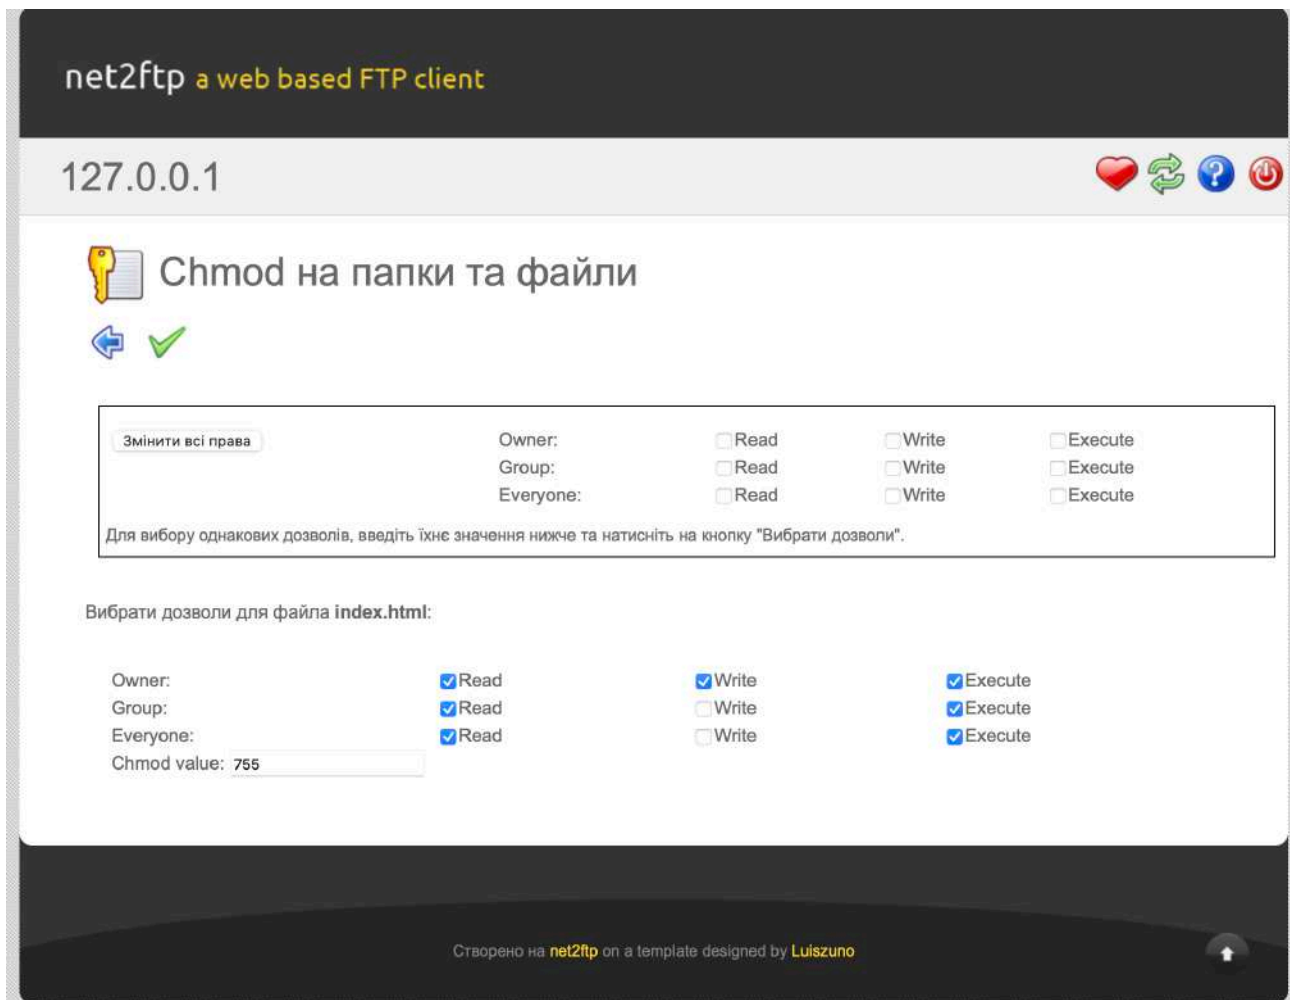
net2ftp a web based FTP client

127.0.0.1

Chmod на папки та файли

Змінити всі права

| | | | |
|---|---|---|---|
| Owner: | Read | Write | Execute |
| Group: | Read | Write | Execute |
| Everyone: | Read | Write | Execute |

Для вибору однакових дозволів, введіть їхнє значення нижче та натисніть на кнопку "Вибрати дозволи".

Вибрати дозволи для файла **index.html**:

| | | | |
|---|---|---|---|
| Owner: | Read | Write | Execute |
| Group: | Read | Write | Execute |
| Everyone: | Read | Write | Execute |

Chmod value: 755

Створено на net2ftp on a template designed by Luiszuno